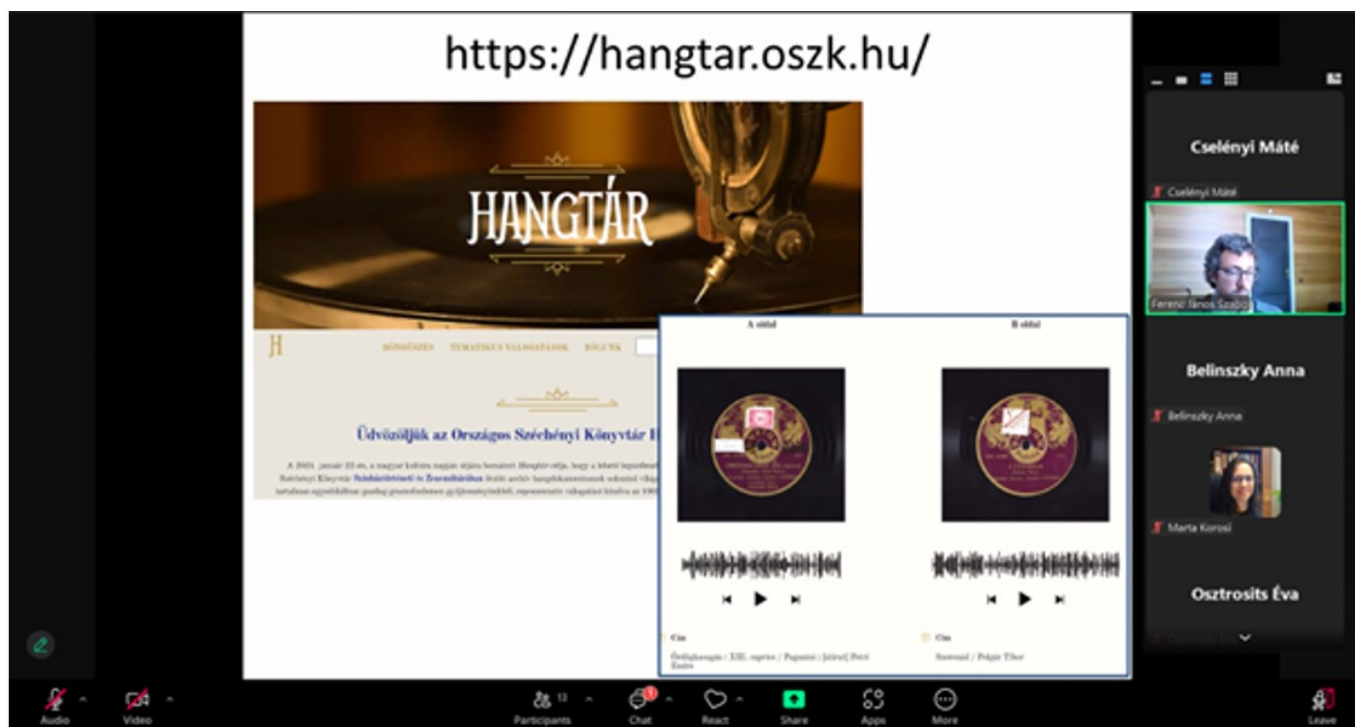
https://hangtar.oszk.hu/

HANGTÁR

KERESÉS TEMATIKUS VÁLOGATÁSOK RÓLUNK

Üdvözöljük az Országos Széchényi Könyvtár H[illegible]

A 2021. január 22-én, a magyar kultúra napján útjára bocsátott Hangtár célja, hogy a lehető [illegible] Széchényi Könyvtár Színháztörténeti és Zeneműtárában őrzött archív hangdokumentumok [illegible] tartalmas egyedülálló gazdag gramofonlemez-gyűjteményéből, reprezentatív válogatást kínálva az 1900 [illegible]

A oldal

B oldal

Cím

Őrdöghangja : XIII. caprice / Paganini ; [átirat] Petri Endre

Cím

Szerenád / Polgár Tibor

Cselényi Máté

Cselényi Máté

Ferenc János Szabó

Belinszky Anna

Belinszky Anna

Marta Korosi

Osztrosits Éva

Audio

Video

Participants 13

Chat

React

Share

Apps

More

Leave